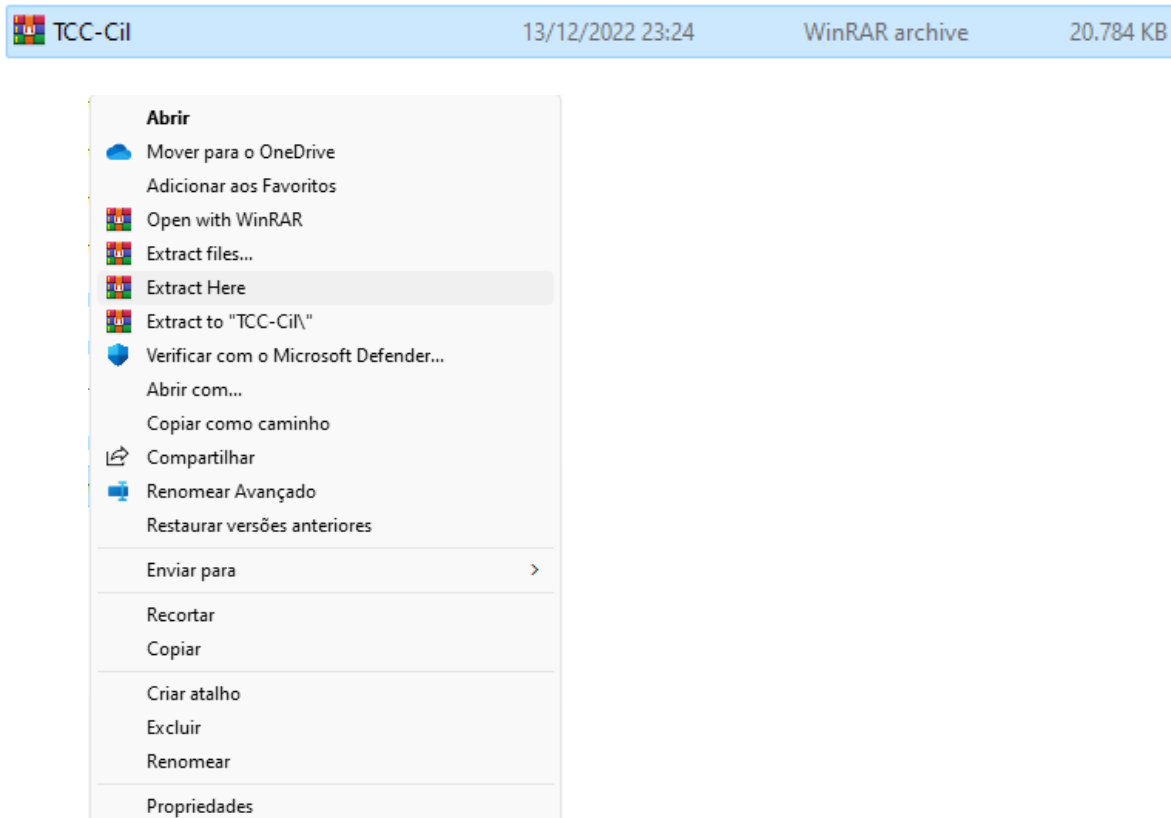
TCC-Cil 13/12/2022 23:24 WinRAR archive 20.784 KB

Abrir
Mover para o OneDrive
Adicionar aos Favoritos
Open with WinRAR
Extract files...
Extract Here
Extract to "TCC-Cil\"
Verificar com o Microsoft Defender...
Abrir com...
Copiar como caminho
Compartilhar
Renomear Avançado
Restaurar versões anteriores

Enviar para >

Recortar
Copiar

Criar atalho
Excluir
Renomear

Propriedades